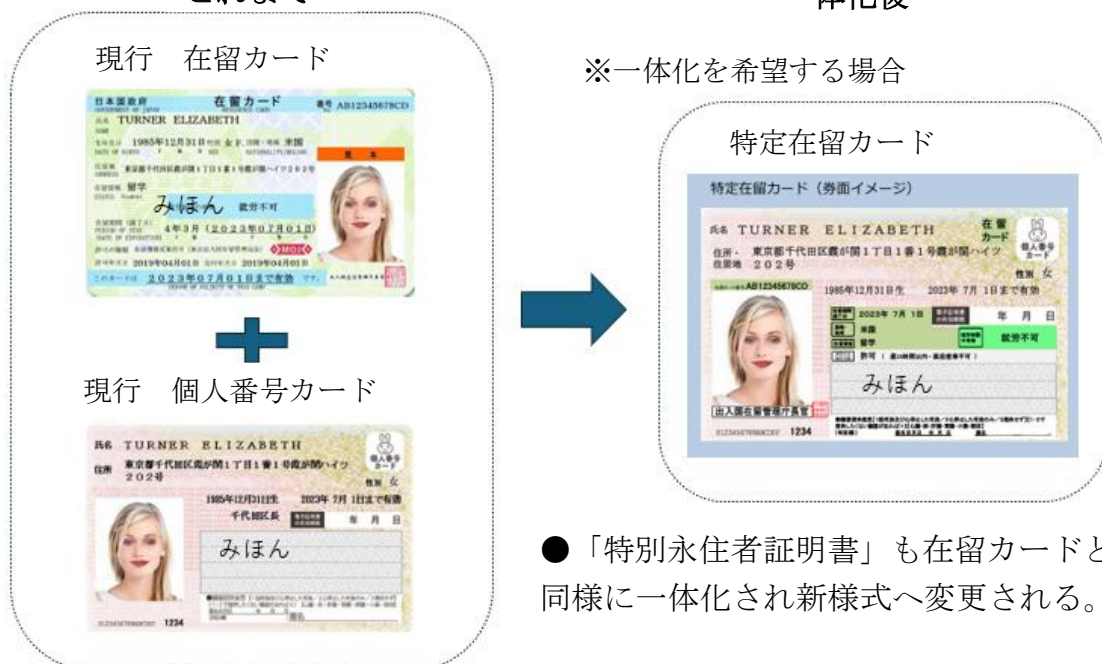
現行　在留カード

日本国政府　在留カード　番号 AB12345678CD
氏名 TURNER ELIZABETH
1985年12月31日　女 F　国籍・地域 米国
東京都千代田区霞が関1丁目1番1号霞が関ハイツ202号
留学
みほん　就労不可
4年3月（2023年07月01日）
2019年04月01日　2019年04月01日
2023年07月01日まで有効

現行　個人番号カード

氏名 TURNER ELIZABETH
住所 東京都千代田区霞が関1丁目1番1号霞が関ハイツ 202号
性別 女
1985年12月31日生　2023年 7月 1日まで有効
千代田区長
年 月 日
みほん
1234

※一体化を希望する場合

特定在留カード

特定在留カード（券面イメージ）
氏名 TURNER ELIZABETH　在留カード
住所・居住地 東京都千代田区霞が関1丁目1番1号霞が関ハイツ 202号
性別 女
AB12345678CD　1985年12月31日生　2023年 7月 1日まで有効
2023年 7月 1日
米国
留学
就労不可
年 月 日
みほん
出入国在留管理庁長官
1234

●「特別永住者証明書」も在留カードと同様に一体化され新様式へ変更される。